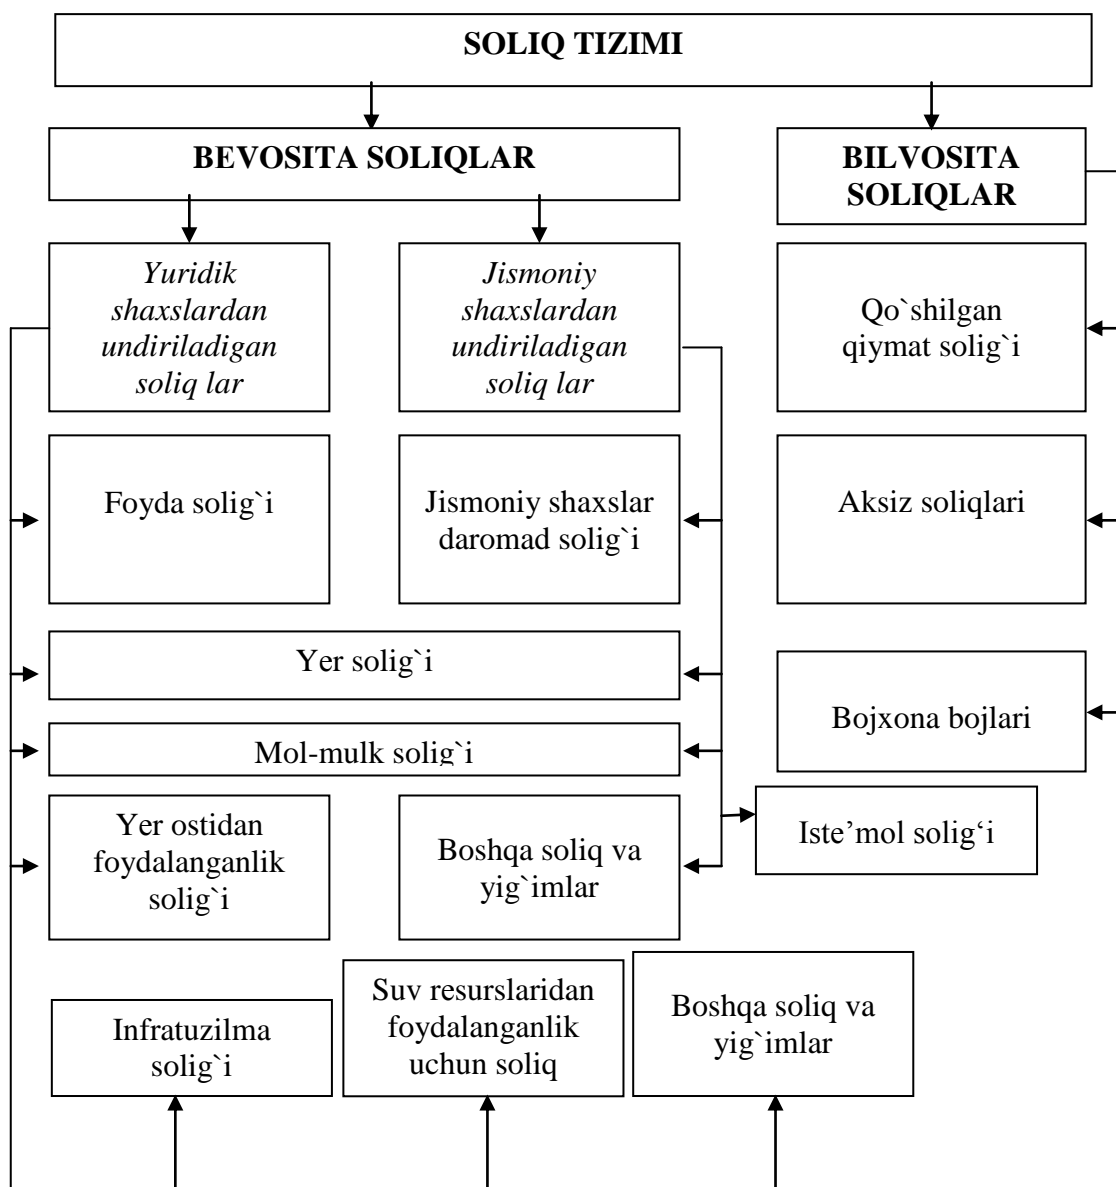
SOLIQ TIZIMI

BEVOSITA SOLIQLAR

BILVOSITA SOLIQLAR

Yuridik shaxslardan undiriladigan soliq lar

Jismoniy shaxslardan undiriladigan soliq lar

Qo`shilgan qiymat solig`i

Foyda solig`i

Jismoniy shaxslar daromad solig`i

Aksiz soliqlari

Yer solig`i

Bojxona bojlari

Mol-mulk solig`i

Yer ostidan foydalanganlik solig`i

Boshqa soliq va yig`imlar

Iste'mol solig'i

Infratuzilma solig`i

Suv resurslaridan foydalanganlik uchun soliq

Boshqa soliq va yig`imlar